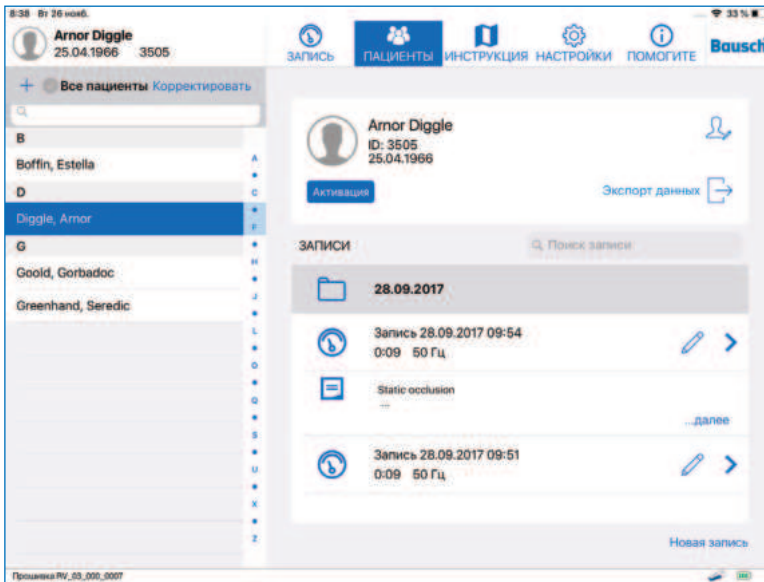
8:38 Вт 26 нояб.

33 %

Arnor Diggle
25.04.1966 3505

ЗАПИСЬ

ПАЦИЕНТЫ

ИНСТРУКЦИЯ

НАСТРОЙКИ

ПОМОГИТЕ

Bausch

+ Все пациенты Корректировать

B

Boffin, Estella

D

Diggle, Arnor

G

Goold, Gorbadoc

Greenhand, Seredic

A
C
F
H
J
L
O
Q
S
U
X
Z

Arnor Diggle
ID: 3505
25.04.1966

Активация

Экспорт данных

ЗАПИСИ

Поиск записи

28.09.2017

Запись 28.09.2017 09:54
0:09 50 Гц

Static occlusion
...

...далее

Запись 28.09.2017 09:51
0:09 50 Гц

Новая запись

Прошивка RV_03_000_0007